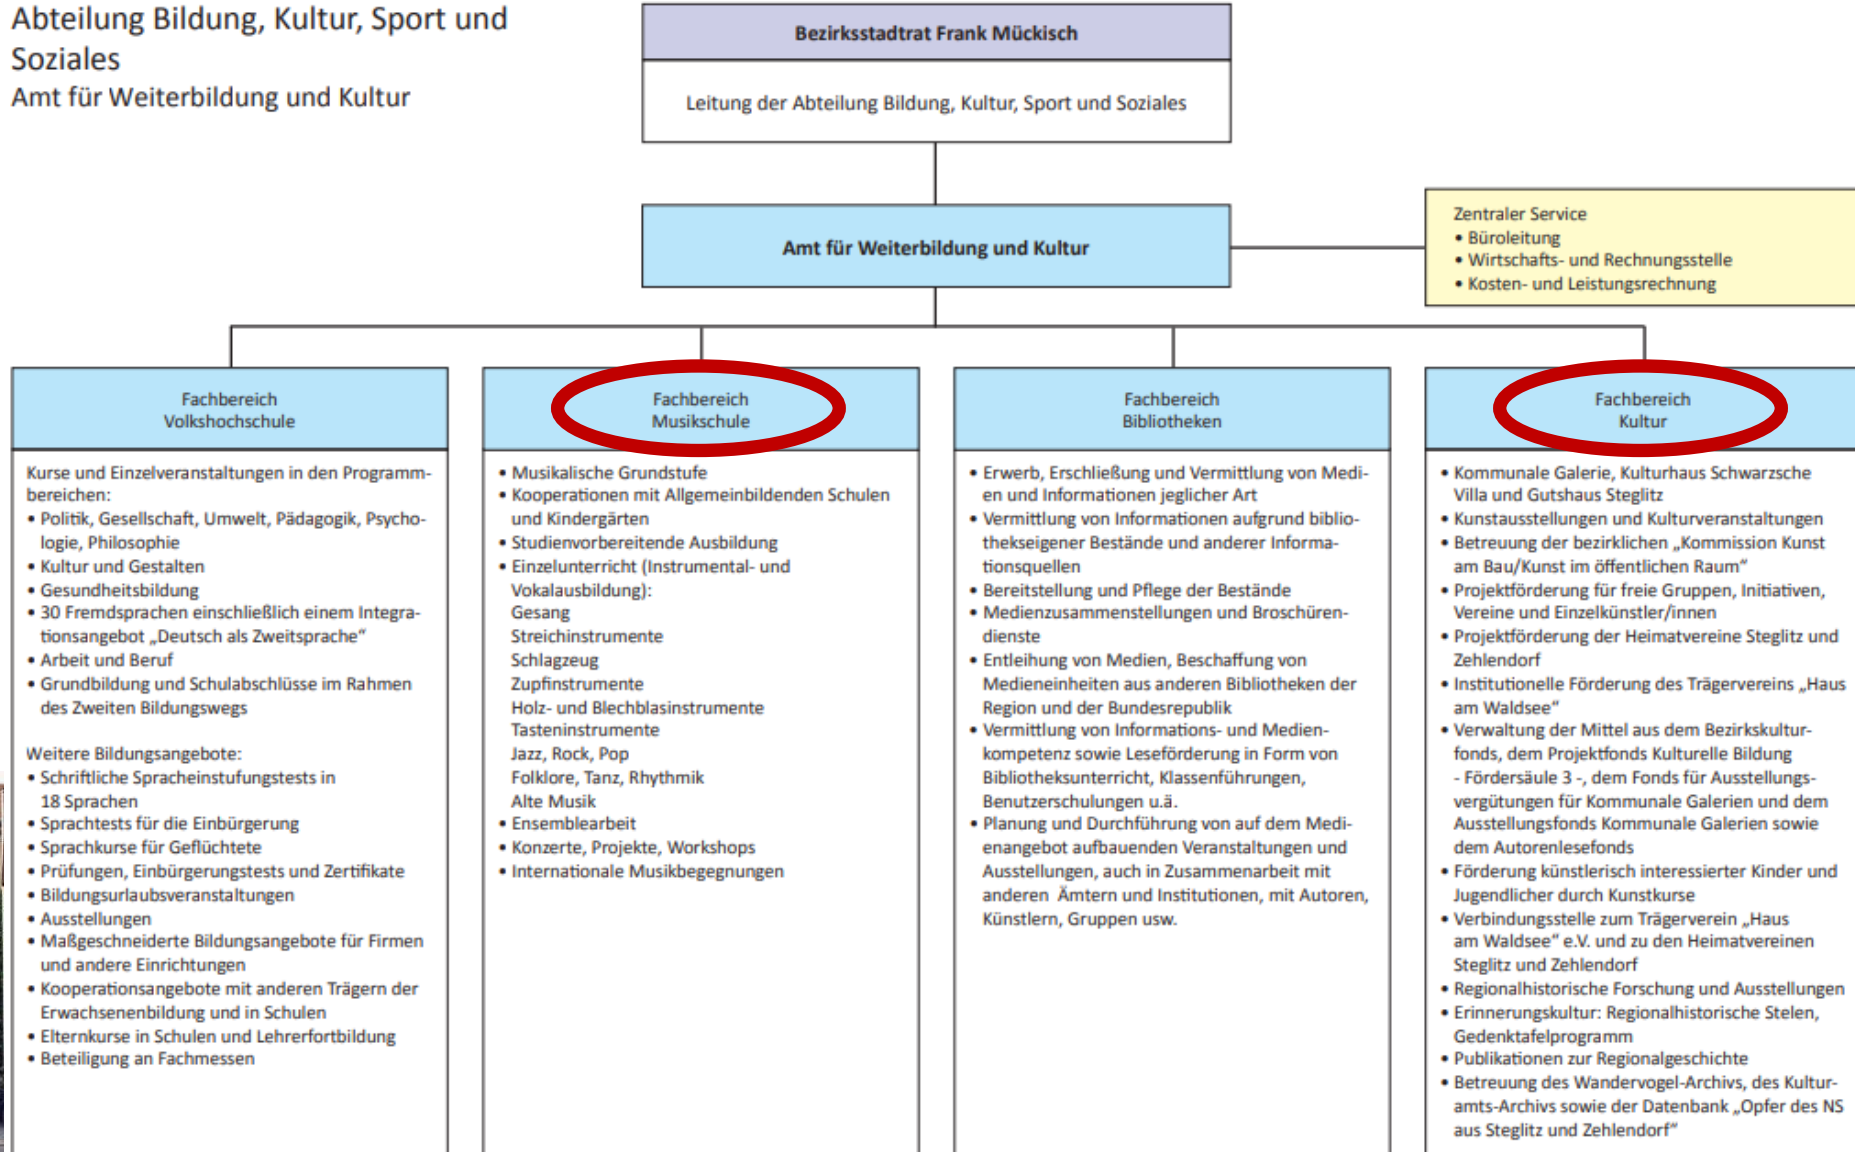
Abteilung Bildung, Kultur, Sport und Soziales
Amt für Weiterbildung und Kultur

Bezirksstadtrat Frank Mückisch

Leitung der Abteilung Bildung, Kultur, Sport und Soziales

Amt für Weiterbildung und Kultur

Zentraler Service
• Büroleitung
• Wirtschafts- und Rechnungsstelle
• Kosten- und Leistungsrechnung

Fachbereich Volkshochschule

Kurse und Einzelveranstaltungen in den Programmbereichen:
• Politik, Gesellschaft, Umwelt, Pädagogik, Psychologie, Philosophie
• Kultur und Gestalten
• Gesundheitsbildung
• 30 Fremdsprachen einschließlich einem Integrationsangebot „Deutsch als Zweitsprache"
• Arbeit und Beruf
• Grundbildung und Schulabschlüsse im Rahmen des Zweiten Bildungswegs

Weitere Bildungsangebote:
• Schriftliche Spracheinstufungstests in 18 Sprachen
• Sprachtests für die Einbürgerung
• Sprachkurse für Geflüchtete
• Prüfungen, Einbürgerungstests und Zertifikate
• Bildungsurlaubsveranstaltungen
• Ausstellungen
• Maßgeschneiderte Bildungsangebote für Firmen und andere Einrichtungen
• Kooperationsangebote mit anderen Trägern der Erwachsenenbildung und in Schulen
• Elternkurse in Schulen und Lehrerfortbildung
• Beteiligung an Fachmessen

Fachbereich Musikschule

• Musikalische Grundstufe
• Kooperationen mit Allgemeinbildenden Schulen und Kindergärten
• Studienvorbereitende Ausbildung
• Einzelunterricht (Instrumental- und Vokalausbildung):
Gesang
Streichinstrumente
Schlagzeug
Zupfinstrumente
Holz- und Blechblasinstrumente
Tasteninstrumente
Jazz, Rock, Pop
Folklore, Tanz, Rhythmik
Alte Musik
• Ensemblearbeit
• Konzerte, Projekte, Workshops
• Internationale Musikbegegnungen

Fachbereich Bibliotheken

• Erwerb, Erschließung und Vermittlung von Medien und Informationen jeglicher Art
• Vermittlung von Informationen aufgrund bibliothekseigener Bestände und anderer Informationsquellen
• Bereitstellung und Pflege der Bestände
• Medienzusammenstellungen und Broschürendienste
• Entleihung von Medien, Beschaffung von Medieneinheiten aus anderen Bibliotheken der Region und der Bundesrepublik
• Vermittlung von Informations- und Medienkompetenz sowie Leseförderung in Form von Bibliotheksunterricht, Klassenführungen, Benutzerschulungen u.ä.
• Planung und Durchführung von auf dem Medienangebot aufbauenden Veranstaltungen und Ausstellungen, auch in Zusammenarbeit mit anderen Ämtern und Institutionen, mit Autoren, Künstlern, Gruppen usw.

Fachbereich Kultur

• Kommunale Galerie, Kulturhaus Schwarzsche Villa und Gutshaus Steglitz
• Kunstausstellungen und Kulturveranstaltungen
• Betreuung der bezirklichen „Kommission Kunst am Bau/Kunst im öffentlichen Raum"
• Projektförderung für freie Gruppen, Initiativen, Vereine und Einzelkünstler/innen
• Projektförderung der Heimatvereine Steglitz und Zehlendorf
• Institutionelle Förderung des Trägervereins „Haus am Waldsee"
• Verwaltung der Mittel aus dem Bezirkskulturfonds, dem Projektfonds Kulturelle Bildung - Fördersäule 3 -, dem Fonds für Ausstellungsvergütungen für Kommunale Galerien und dem Ausstellungsfonds Kommunale Galerien sowie dem Autorenlesefonds
• Förderung künstlerisch interessierter Kinder und Jugendlicher durch Kunstkurse
• Verbindungsstelle zum Trägerverein „Haus am Waldsee" e.V. und zu den Heimatvereinen Steglitz und Zehlendorf
• Regionalhistorische Forschung und Ausstellungen
• Erinnerungskultur: Regionalhistorische Stelen, Gedenktafelprogramm
• Publikationen zur Regionalgeschichte
• Betreuung des Wandervogel-Archivs, des Kulturamts-Archivs sowie der Datenbank „Opfer des NS aus Steglitz und Zehlendorf"